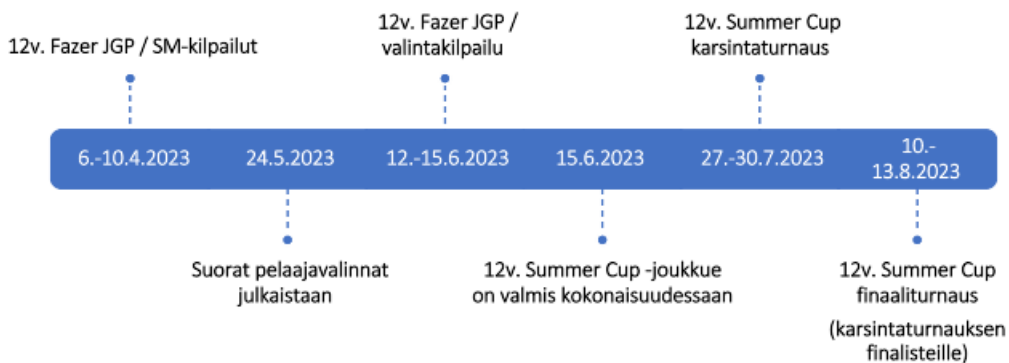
12v. Fazer JGP / SM-kilpailut

12v. Fazer JGP / valintakilpailu

12v. Summer Cup karsintaturnaus

6.-10.4.2023

24.5.2023

12.-15.6.2023

15.6.2023

27.-30.7.2023

10.-13.8.2023

Suorat pelaajavalinnat julkaistaan

12v. Summer Cup -joukkue on valmis kokonaisuudessaan

12v. Summer Cup finaaliturnaus

(karsintaturnauksen finalisteille)